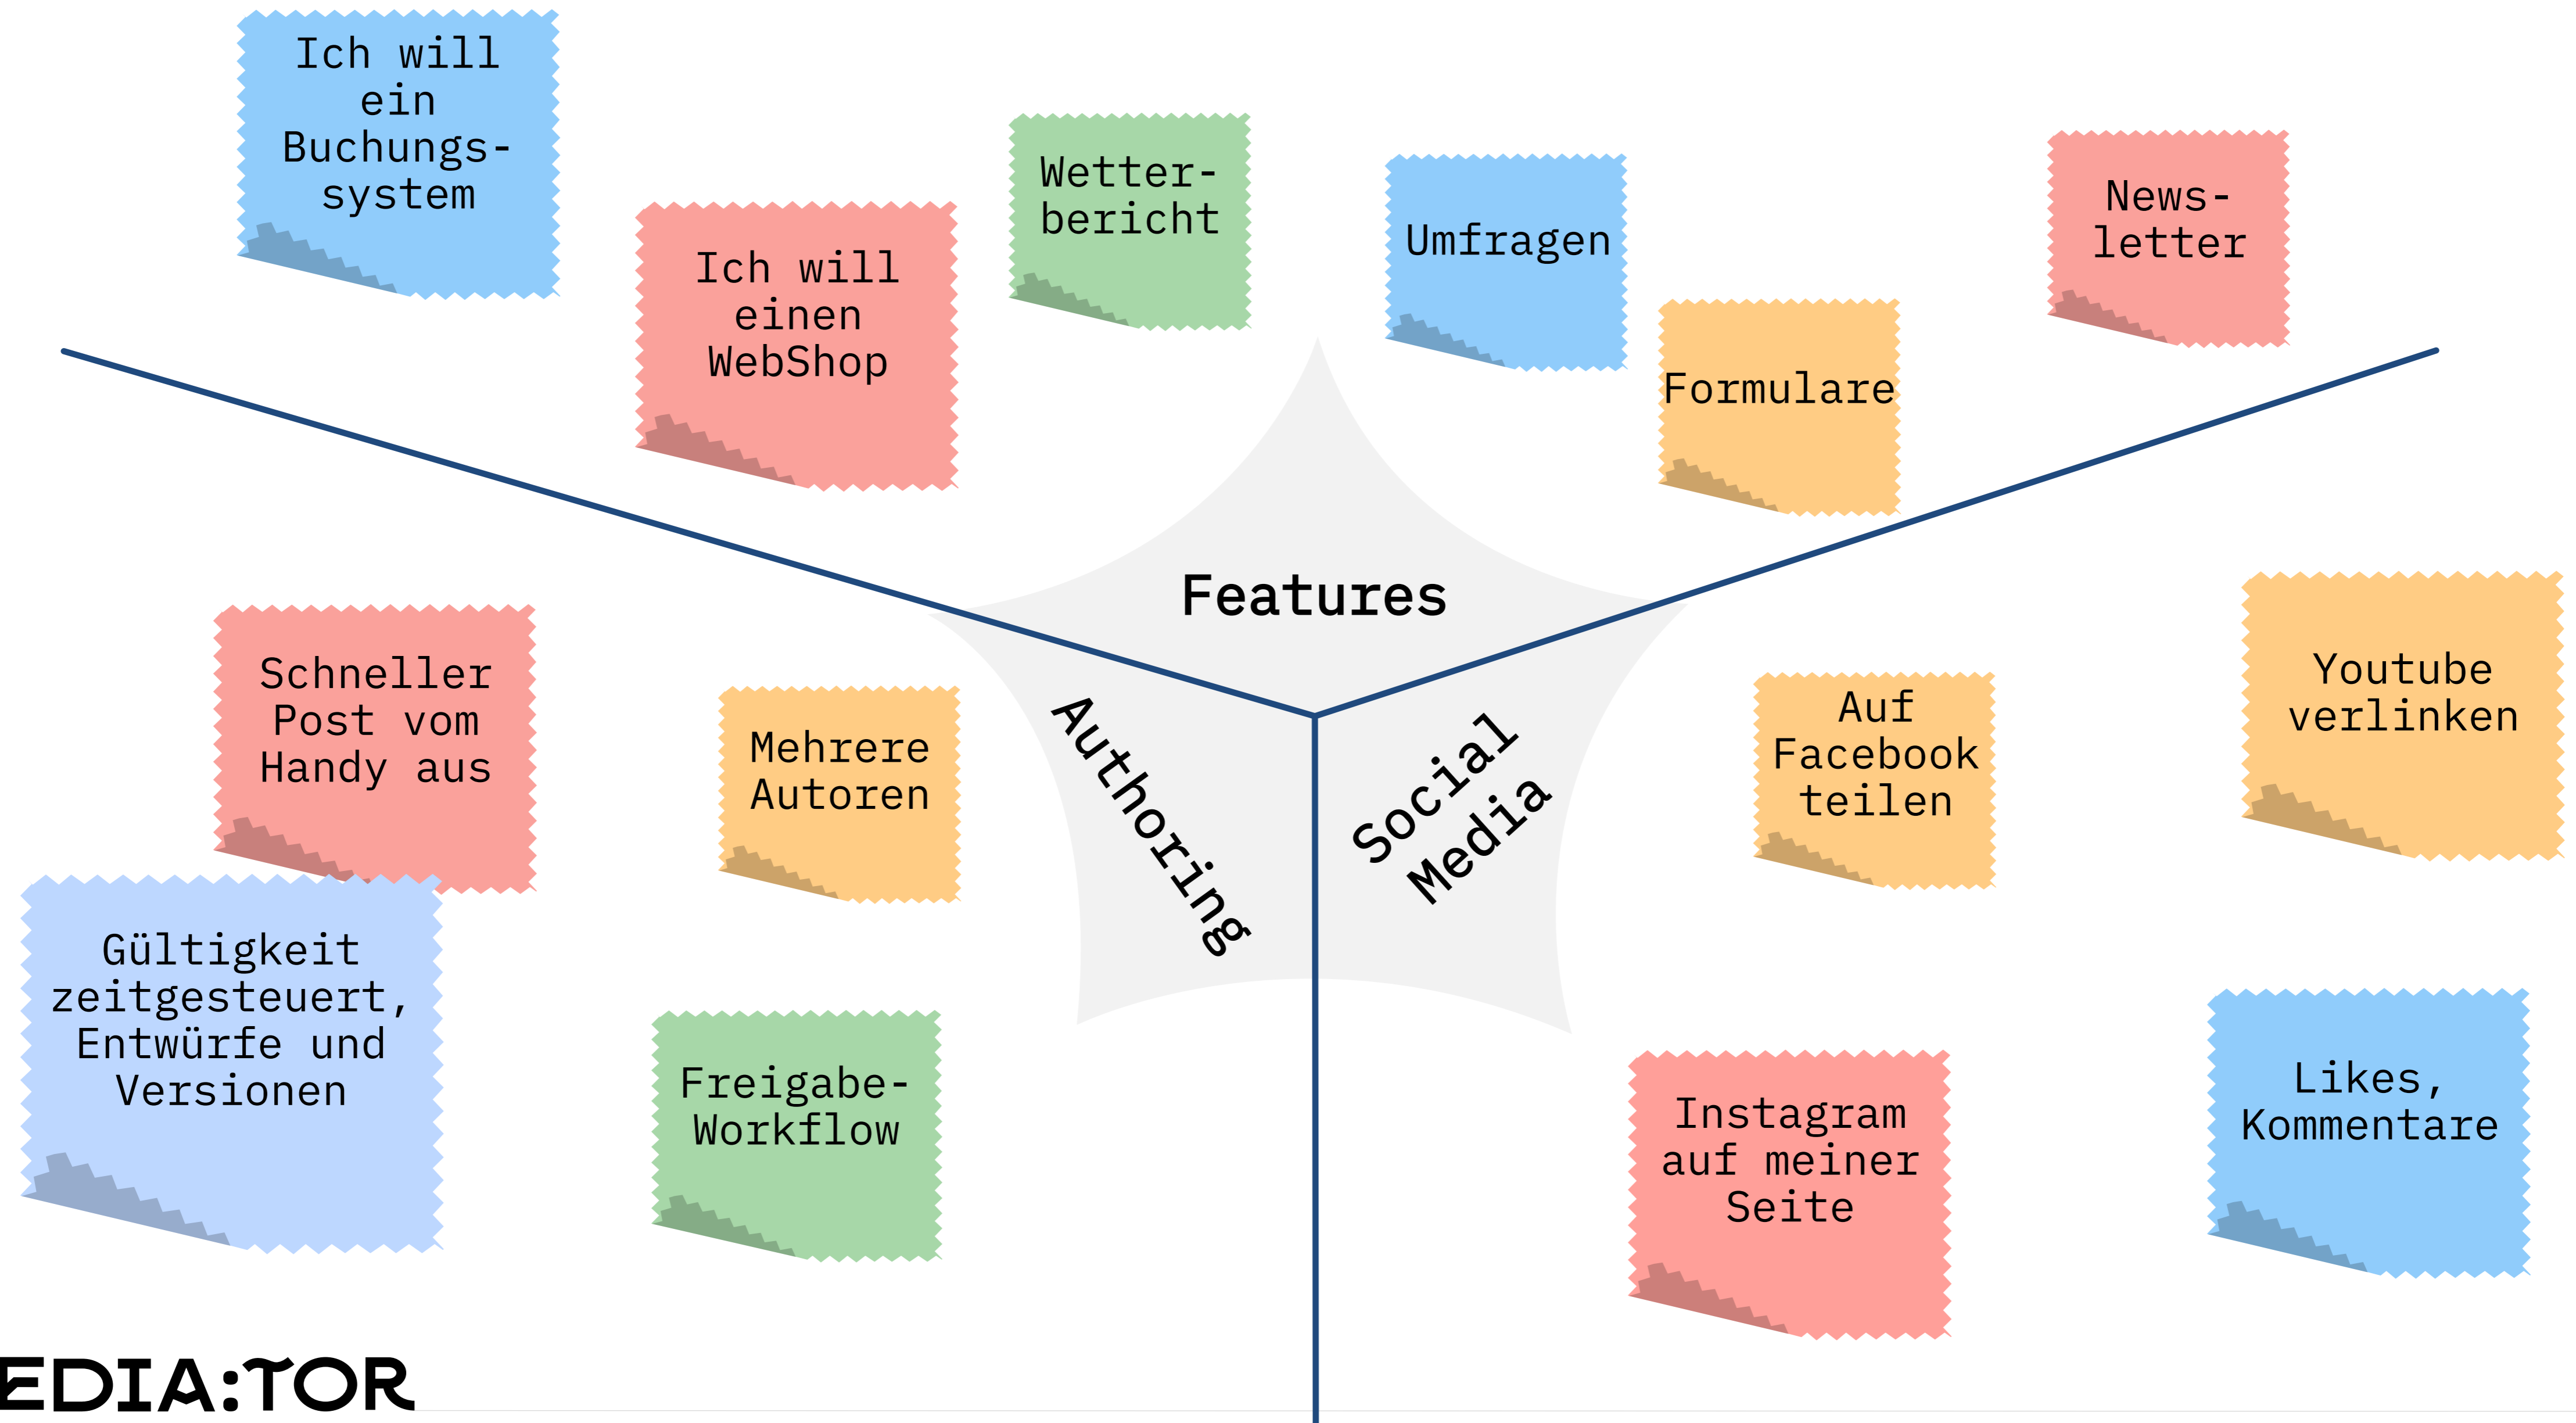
Ich will ein Buchungssystem

Ich will einen WebShop

Wetterbericht

Umfragen

Formulare

Newsletter

Features

Schneller Post vom Handy aus

Mehrere Autoren

Authoring

Social Media

Auf Facebook teilen

Youtube verlinken

Gültigkeit zeitgesteuert, Entwürfe und Versionen

Freigabe-Workflow

Instagram auf meiner Seite

Likes, Kommentare

EDIA:TOR